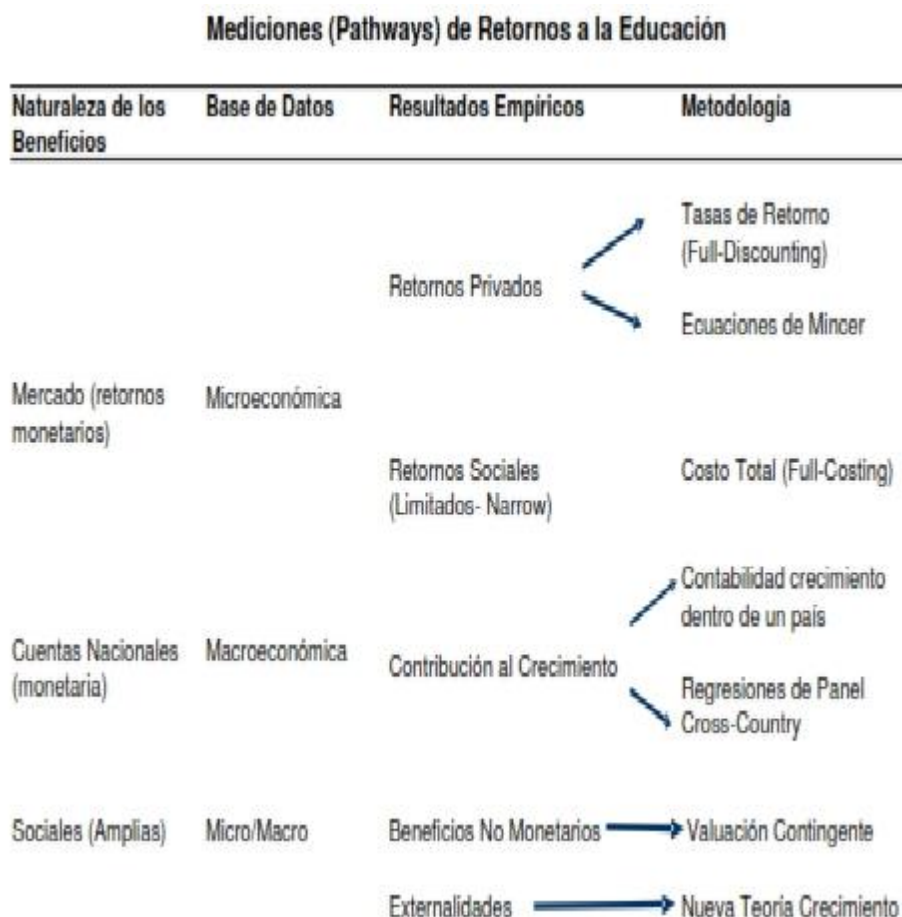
Mediciones (Pathways) de Retornos a la Educación

| Naturaleza de los Beneficios | Base de Datos | Resultados Empíricos | Metodología |
|---|---|---|---|
| | | Retornos Privados | Tasas de Retorno (Full-Discounting) |
| | | | Ecuaciones de Mincer |
| Mercado (retornos monetarios) | Microeconómica | | |
| | | Retornos Sociales (Limitados- Narrow) | Costo Total (Full-Costing) |
| | | | Contabilidad crecimiento dentro de un país |
| Cuentas Nacionales (monetaria) | Macroeconómica | Contribución al Crecimiento | |
| | | | Regresiones de Panel Cross-Country |
| Sociales (Amplias) | Micro/Macro | Beneficios No Monetarios | Valuación Contingente |
| | | Externalidades | Nueva Teoria Crecimiento |